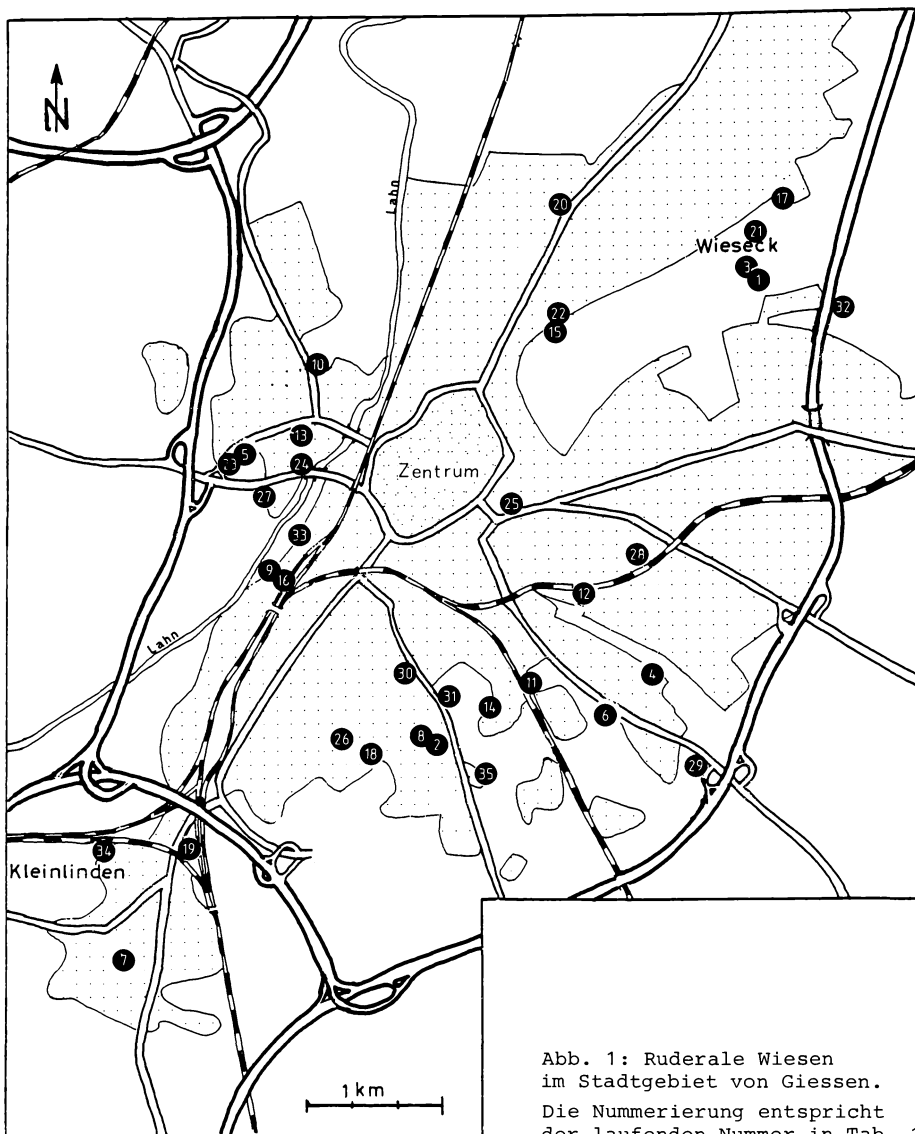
N

Lahn

20

17

21

Wieseck

3

1

32

22

15

10

13

23

5

24

Zentrum

27

25

33

28

9

16

12

Lahn

30

31

14

11

4

6

26

18

8

2

35

29

34

19

Kleinlinden

7

1 km

Abb. 1: Ruderale Wiesen im Stadtgebiet von Giessen.

Die Nummerierung entspricht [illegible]